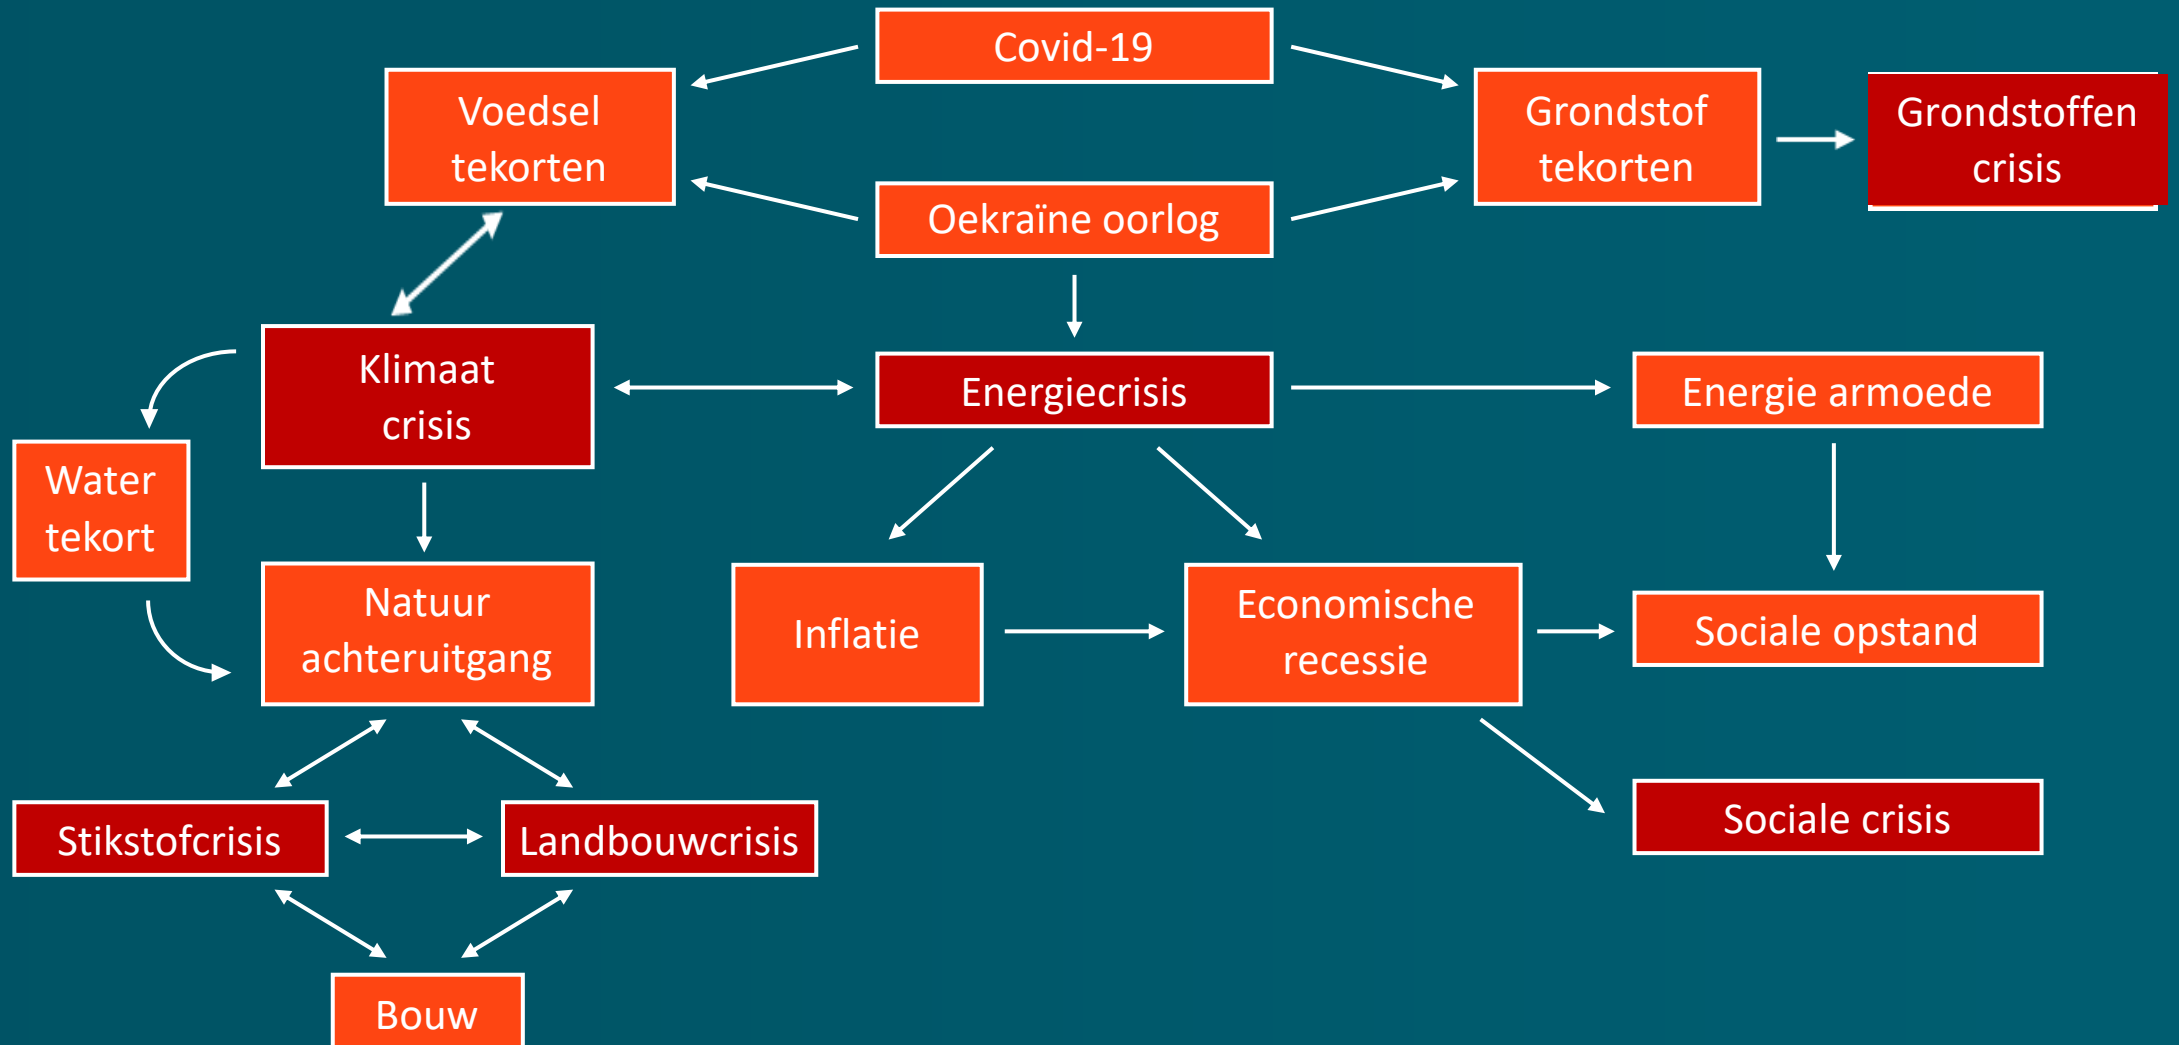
Covid-19

Voedsel tekorten

Grondstof tekorten

Grondstoffen crisis

Oekraïne oorlog

Klimaat crisis

Energiecrisis

Energie armoede

Water tekort

Natuur achteruitgang

Inflatie

Economische recessie

Sociale opstand

Sociale crisis

Stikstofcrisis

Landbouwcrisis

Bouw